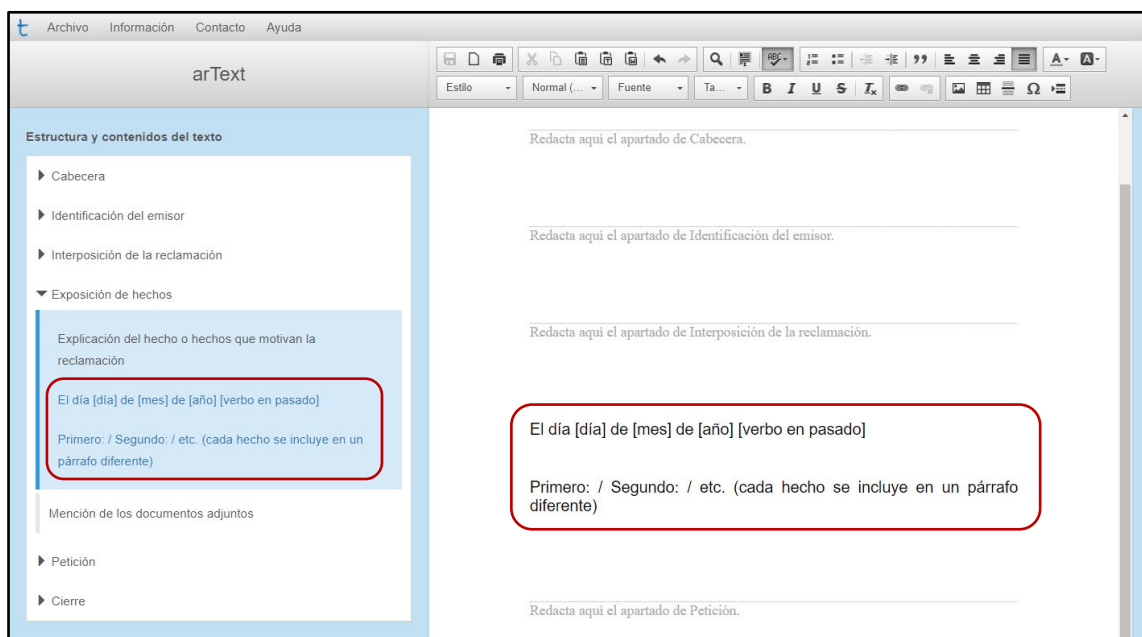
t Archivo Información Contacto Ayuda

arText

Estilo Normal (... Fuente Ta...

B I U S $I_x$ Ω

Estructura y contenidos del texto

Cabecera

Identificación del emisor

Interposición de la reclamación

Exposición de hechos

Explicación del hecho o hechos que motivan la reclamación

El día [día] de [mes] de [año] [verbo en pasado]

Primero: / Segundo: / etc. (cada hecho se incluye en un párrafo diferente)

Mención de los documentos adjuntos

Petición

Cierre

Redacta aquí el apartado de Cabecera.

Redacta aquí el apartado de Identificación del emisor.

Redacta aquí el apartado de Interposición de la reclamación.

El día [día] de [mes] de [año] [verbo en pasado]

Primero: / Segundo: / etc. (cada hecho se incluye en un párrafo diferente)

Redacta aquí el apartado de Petición.